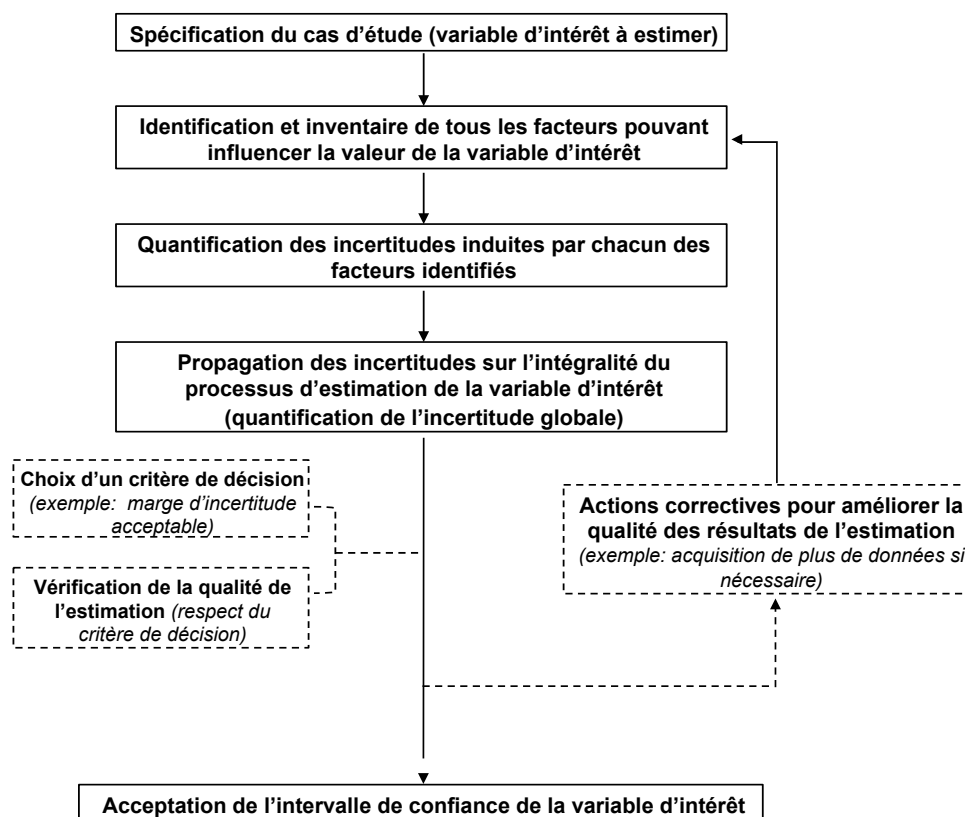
Spécification du cas d'étude (variable d'intérêt à estimer)

Identification et inventaire de tous les facteurs pouvant influencer la valeur de la variable d'intérêt

Quantification des incertitudes induites par chacun des facteurs identifiés

Propagation des incertitudes sur l'intégralité du processus d'estimation de la variable d'intérêt (quantification de l'incertitude globale)

Choix d'un critère de décision (exemple: marge d'incertitude acceptable)

Vérification de la qualité de l'estimation (respect du critère de décision)

Actions correctives pour améliorer la qualité des résultats de l'estimation (exemple: acquisition de plus de données si nécessaire)

Acceptation de l'intervalle de confiance de la variable d'intérêt